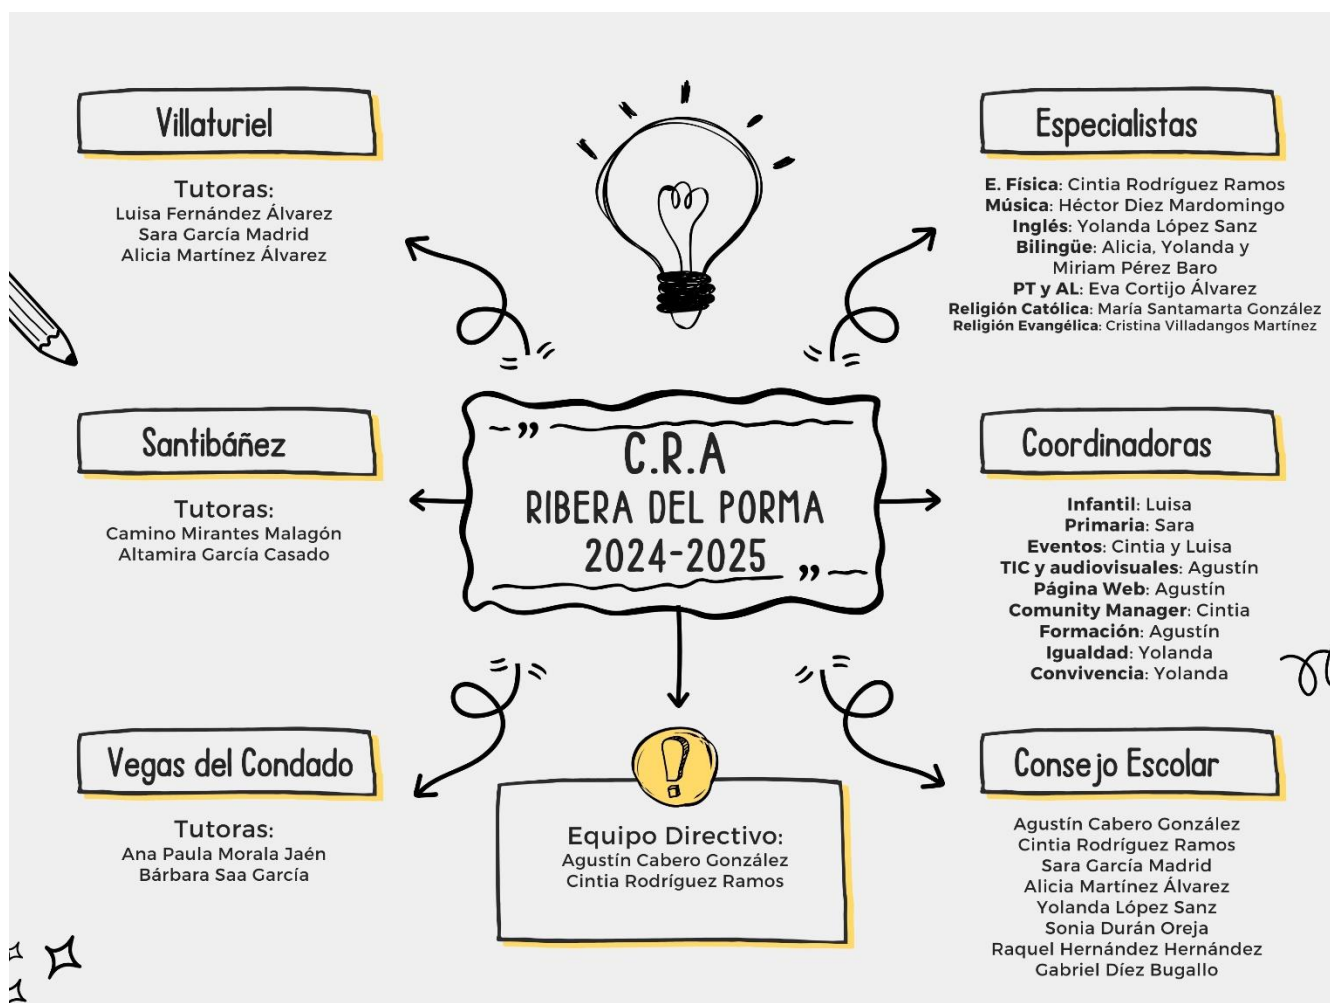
Villaturiel

Tutoras:
Luisa Fernández Álvarez
Sara García Madrid
Alicia Martínez Álvarez

Especialistas

E. Física: Cintia Rodríguez Ramos
Música: Héctor Diez Mardomingo
Inglés: Yolanda López Sanz
Bilingüe: Alicia, Yolanda y Miriam Pérez Baro
PT y AL: Eva Cortijo Álvarez
Religión Católica: María Santamarta González
Religión Evangélica: Cristina Villadangos Martínez

Santibáñez

Tutoras:
Camino Mirantes Malagón
Altamira García Casado

C.R.A
RIBERA DEL PORMA
2024-2025

Coordinadoras

Infantil: Luisa
Primaria: Sara
Eventos: Cintia y Luisa
TIC y audiovisuales: Agustín
Página Web: Agustín
Comunity Manager: Cintia
Formación: Agustín
Igualdad: Yolanda
Convivencia: Yolanda

Vegas del Condado

Tutoras:
Ana Paula Morala Jaén
Bárbara Saa García

Equipo Directivo:
Agustín Cabero González
Cintia Rodríguez Ramos

Consejo Escolar

Agustín Cabero González
Cintia Rodríguez Ramos
Sara García Madrid
Alicia Martínez Álvarez
Yolanda López Sanz
Sonia Durán Oreja
Raquel Hernández Hernández
Gabriel Díez Bugallo